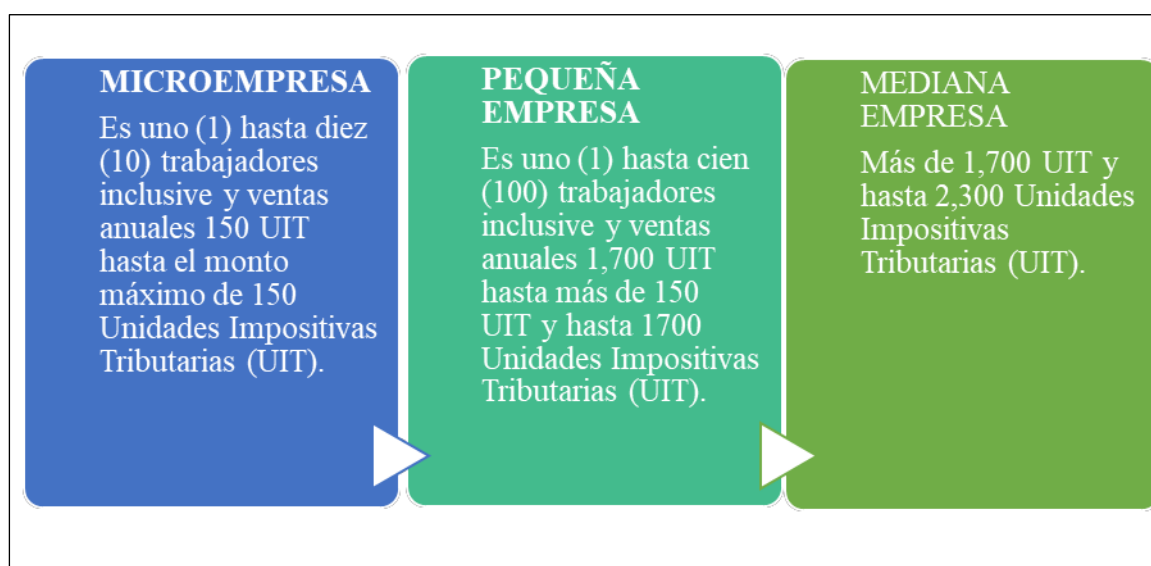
MICROEMPRESA

Es uno (1) hasta diez (10) trabajadores inclusive y ventas anuales 150 UIT hasta el monto máximo de 150 Unidades Impositivas Tributarias (UIT).

PEQUEÑA EMPRESA

Es uno (1) hasta cien (100) trabajadores inclusive y ventas anuales 1,700 UIT hasta más de 150 UIT y hasta 1700 Unidades Impositivas Tributarias (UIT).

MEDIANA EMPRESA

Más de 1,700 UIT y hasta 2,300 Unidades Impositivas Tributarias (UIT).